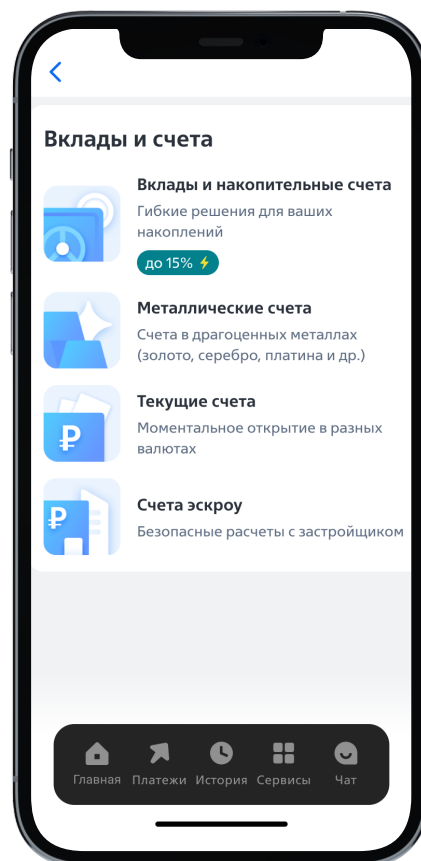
Вклады и счета

Вклады и накопительные счета
Гибкие решения для ваших накоплений
до 15%

Металлические счета
Счета в драгоценных металлах (золото, серебро, платина и др.)

Текущие счета
Моментальное открытие в разных валютах

Счета эскроу
Безопасные расчеты с застройщиком

Главная Платежи История Сервисы Чат